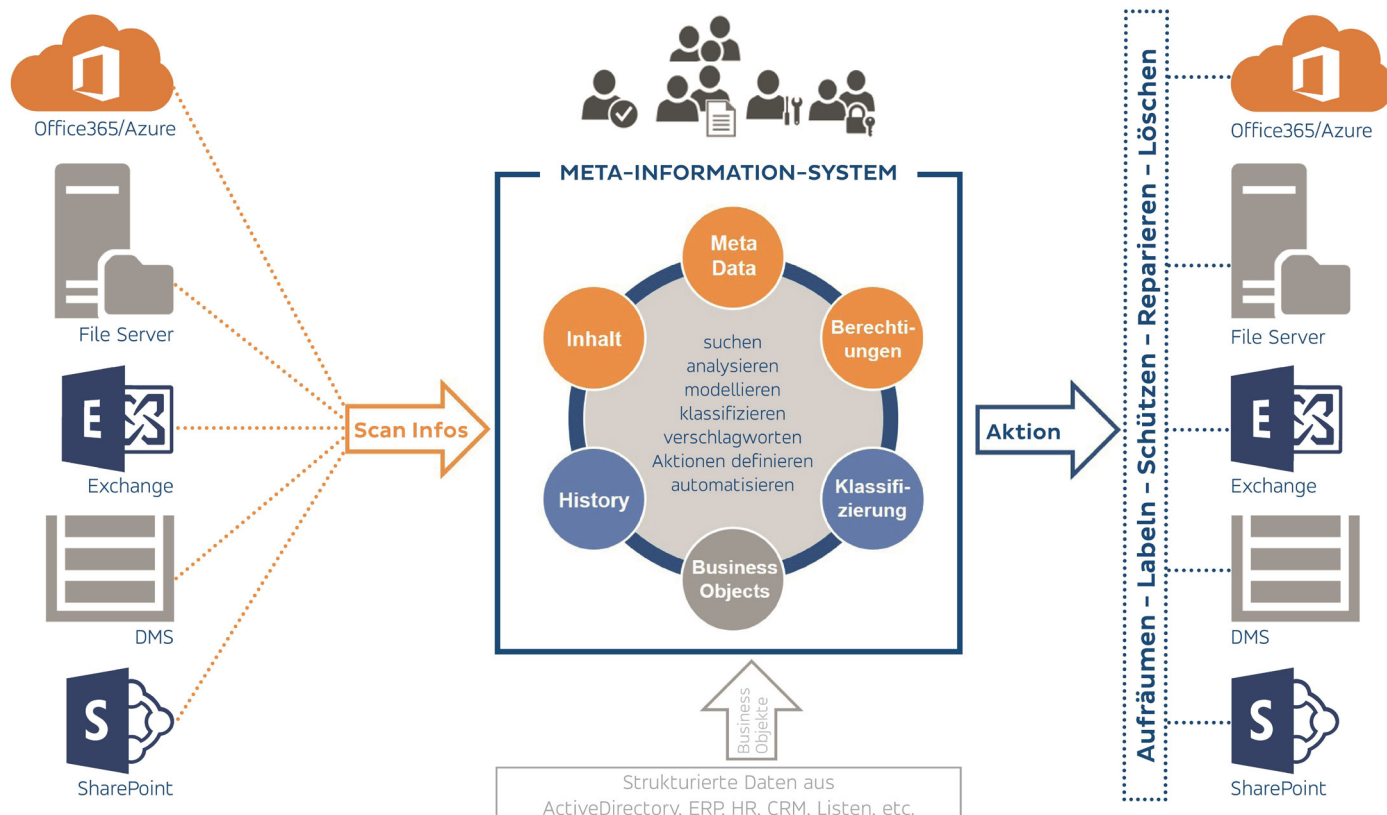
Office365/Azure

File Server

E

Exchange

DMS

S

SharePoint

Scan Infos

META-INFORMATION-SYSTEM

Meta Data

Inhalt

Berechtigungen

suchen
analysieren
modellieren
klassifizieren
verschlagworten
Aktionen definieren
automatisieren

History

Klassifizierung

Business Objects

Business Objekte

Strukturierte Daten aus
ActiveDirectory, ERP, HR, CRM, Listen, etc.

Aktion

Aufräumen – Labeln – Schützen – Reparieren – Löschen

Office365/Azure

File Server

E

Exchange

DMS

S

SharePoint